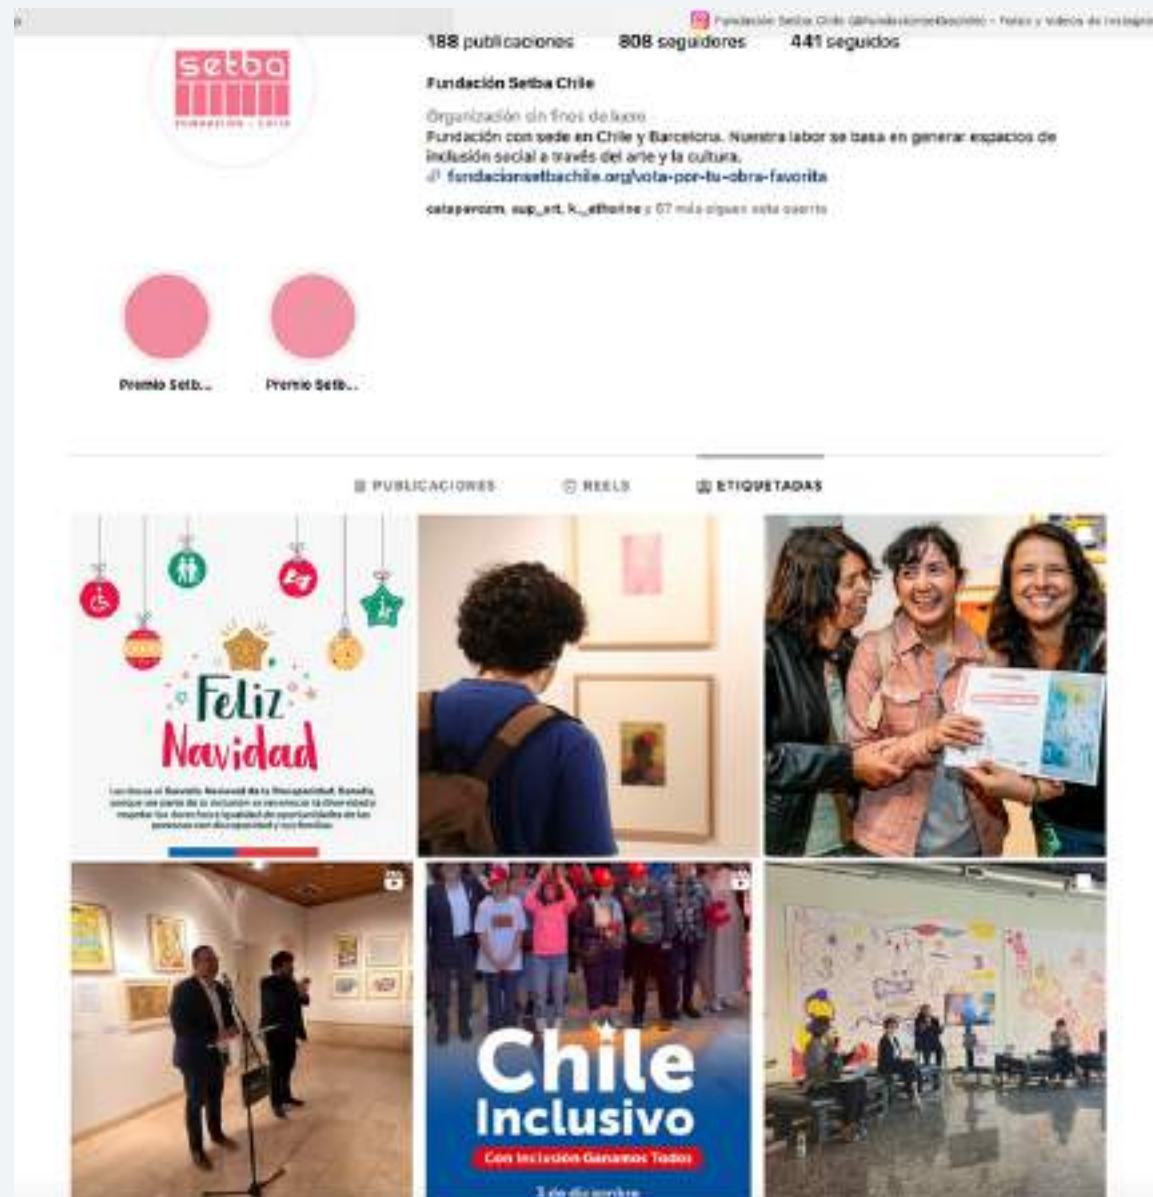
Fundación Setba Chile (@fundacionsetbachile) • Fotos y videos de Instagram

setba
FUNDACIÓN · CHILE

188 publicaciones 808 seguidores 441 seguidos

Fundación Setba Chile

Organización sin fines de lucro
Fundación con sede en Chile y Barcelona. Nuestra labor se basa en generar espacios de inclusión social a través del arte y la cultura.
fundacionsetbachile.org/vota-por-tu-obra-favorita

catapavozm, sup_art, k._atherine y 67 más siguen esta cuenta

Premio Setb...
Premio Setb...

PUBLICACIONES REELS ETIQUETADAS

Feliz Navidad

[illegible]

Chile Inclusivo
Con Inclusión Ganamos Todos
3 de diciembre